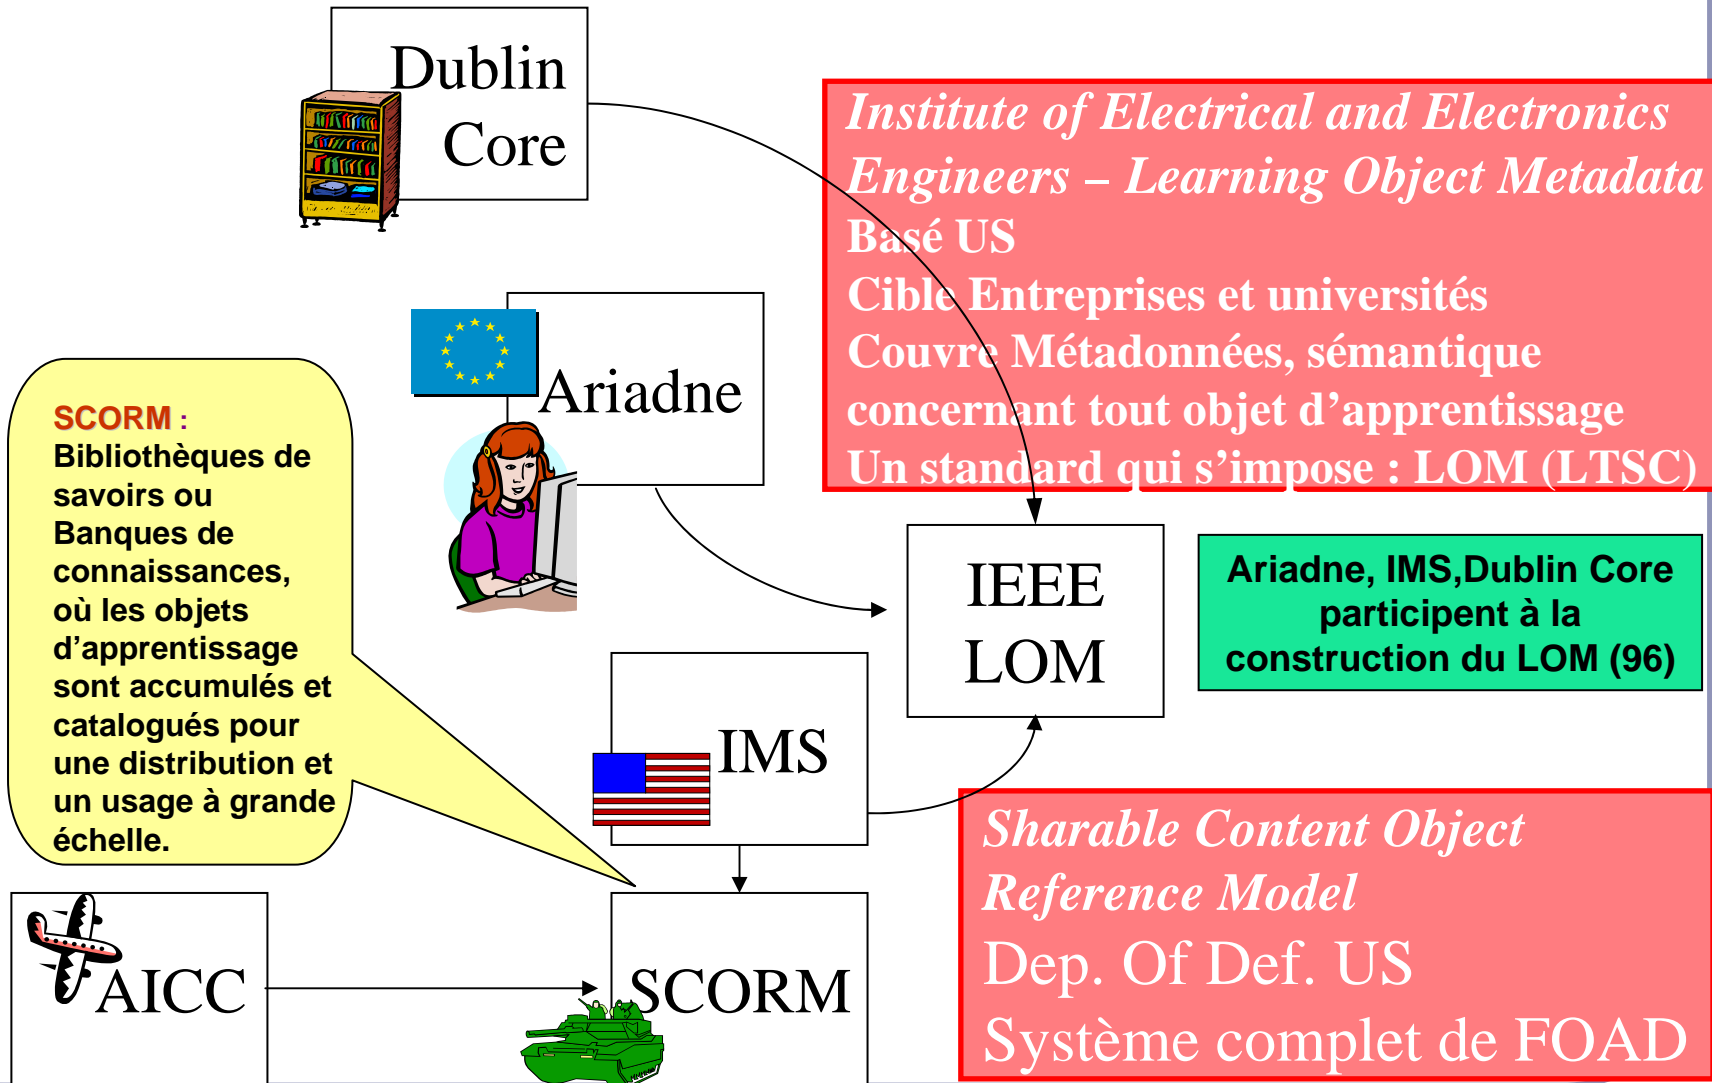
Dublin Core

Institute of Electrical and Electronics Engineers – Learning Object Metadata
Basé US
Cible Entreprises et universités
Couvre Métadonnées, sémantique concernant tout objet d'apprentissage
Un standard qui s'impose : LOM (LTSC)

Ariadne

SCORM : Bibliothèques de savoirs ou Banques de connaissances, où les objets d'apprentissage sont accumulés et catalogués pour une distribution et un usage à grande échelle.

IEEE LOM

Ariadne, IMS,Dublin Core participent à la construction du LOM (96)

IMS

Sharable Content Object Reference Model
Dep. Of Def. US
Système complet de FOAD

AICC

SCORM